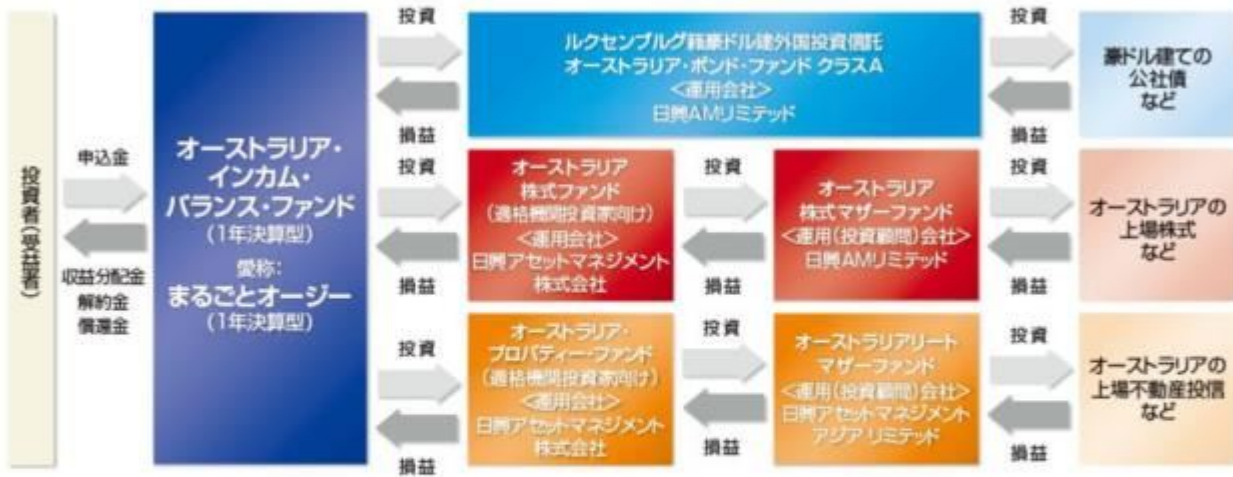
投資者(受益者)

申込金

収益分配金
解約金
償還金

オーストラリア・インカム・バランス・ファンド
(1年決算型)
愛称:
まるごとオージー
(1年決算型)

投資

損益

ルクセンブルグ籍豪ドル建外国投資信託
オーストラリア・ボンド・ファンド クラスA
<運用会社>
日興AMリミテッド

投資

損益

豪ドル建ての公社債など

投資

損益

オーストラリア株式ファンド
(適格機関投資家向け)
<運用会社>
日興アセットマネジメント株式会社

投資

損益

オーストラリア株式マザーファンド
<運用(投資顧問)会社>
日興AMリミテッド

投資

損益

オーストラリアの上場株式など

投資

損益

オーストラリア・プロパティー・ファンド
(適格機関投資家向け)
<運用会社>
日興アセットマネジメント株式会社

投資

損益

オーストラリアリートマザーファンド
<運用(投資顧問)会社>
日興アセットマネジメントアジア リミテッド

投資

損益

オーストラリアの上場不動産投信など